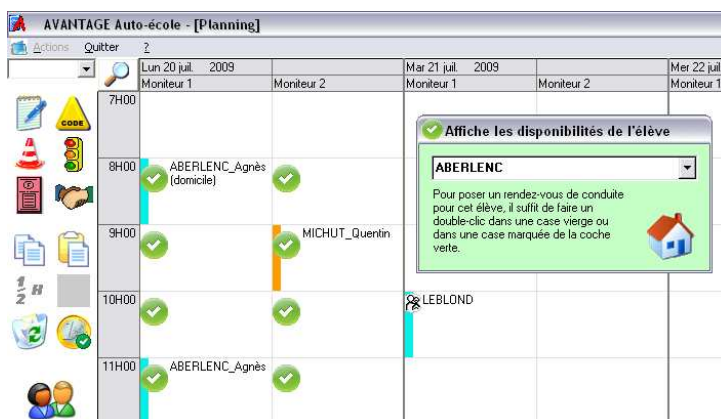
AVANTAGE Auto-école - [Planning]

Actions Quitter ?

CODE

$\frac{1}{2}$ H

| | Lun 20 juil. 2009 | | Mar 21 juil. 2009 | | Mer 22 juil |
|---|---|---|---|---|---|
| | Moniteur 1 | Moniteur 2 | Moniteur 1 | Moniteur 2 | Moniteur 1 |
| 7H00 | | | | | |
| 8H00 | ABERLENC_Agnès (domicile) | | | | |
| 9H00 | | MICHUT_Quentin | | | |
| 10H00 | | | LEBLOND | | |
| 11H00 | ABERLENC_Agnès | | | | |

Affiche les disponibilités de l'élève

ABERLENC

Pour poser un rendez-vous de conduite pour cet élève, il suffit de faire un double-clic dans une case vierge ou dans une case marquée de la coche verte.